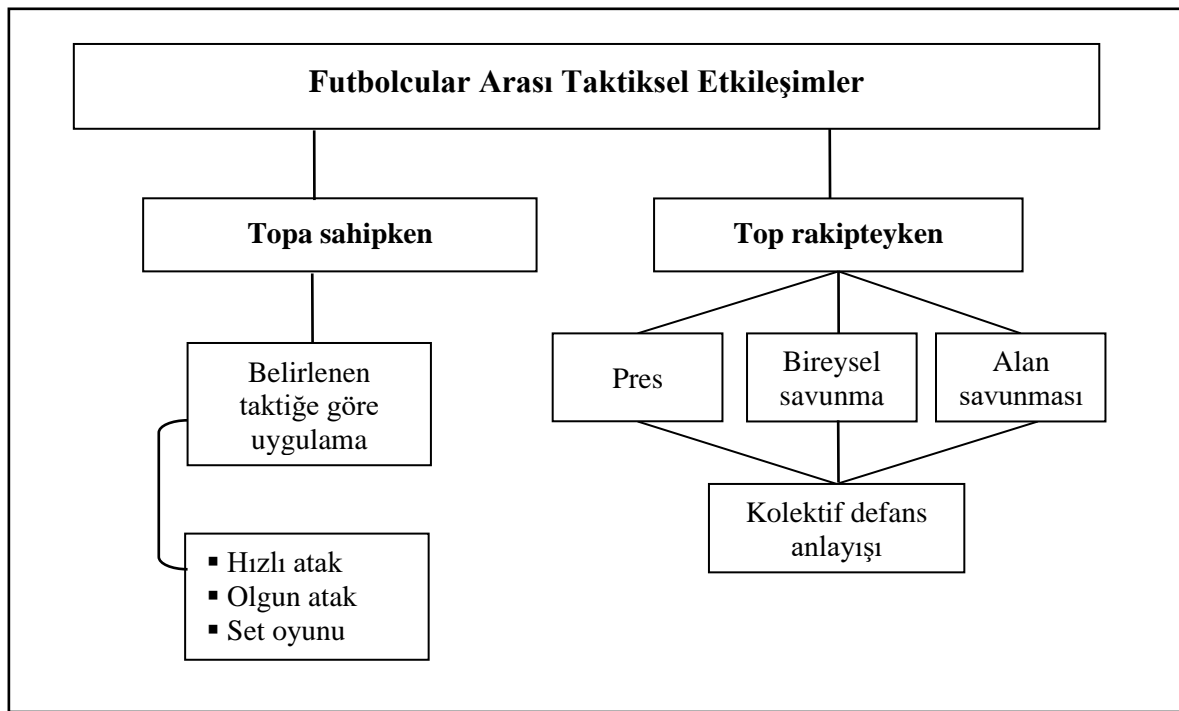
Futbolcular Arası Taktiksel Etkileşimler

Topa sahipken

Top rakipteyken

Belirlenen taktiğe göre uygulama

▪ Hızlı atak
▪ Olgun atak
▪ Set oyunu

Pres

Bireysel savunma

Alan savunması

Kolektif defans anlayışı